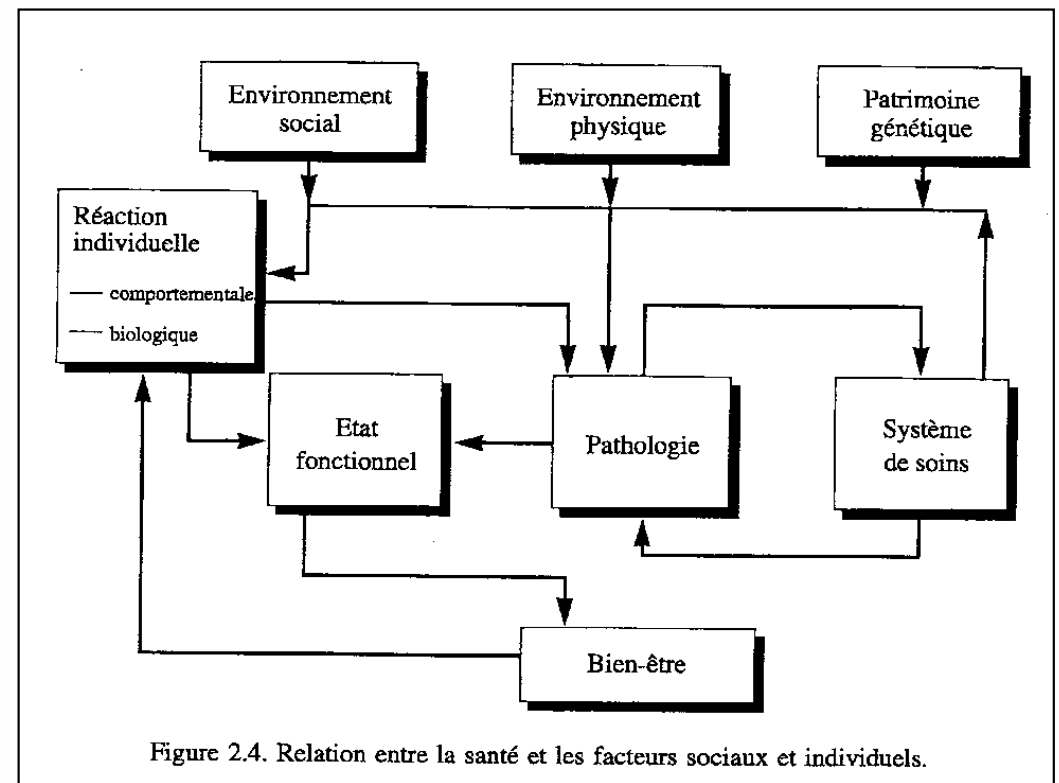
Environnement social

Environnement physique

Patrimoine génétique

Réaction individuelle

— comportementale

— biologique

Etat fonctionnel

Pathologie

Système de soins

Bien-être

Figure 2.4. Relation entre la santé et les facteurs sociaux et individuels.